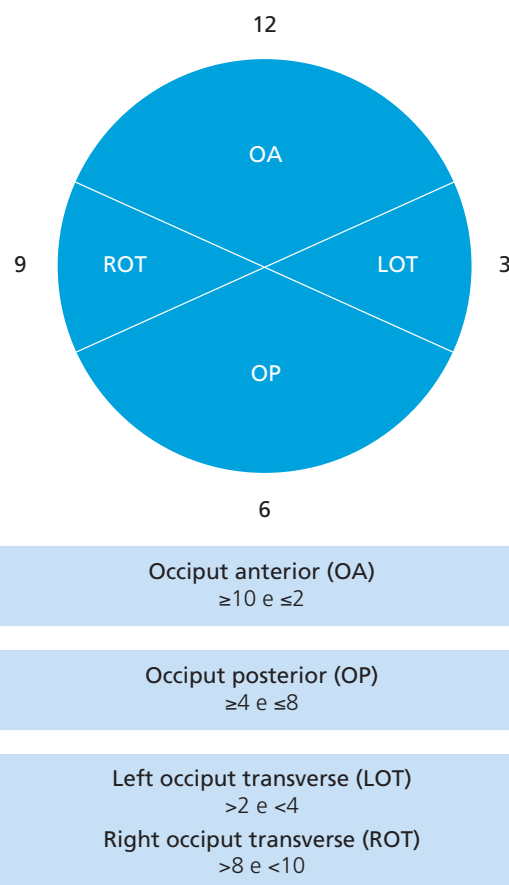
12

9

3

6

OA

ROT

LOT

OP

Occiput anterior (OA)
$\geq 10$ e $\leq 2$

Occiput posterior (OP)
$\geq 4$ e $\leq 8$

Left occiput transverse (LOT)
$>2$ e $<4$

Right occiput transverse (ROT)
$>8$ e $<10$